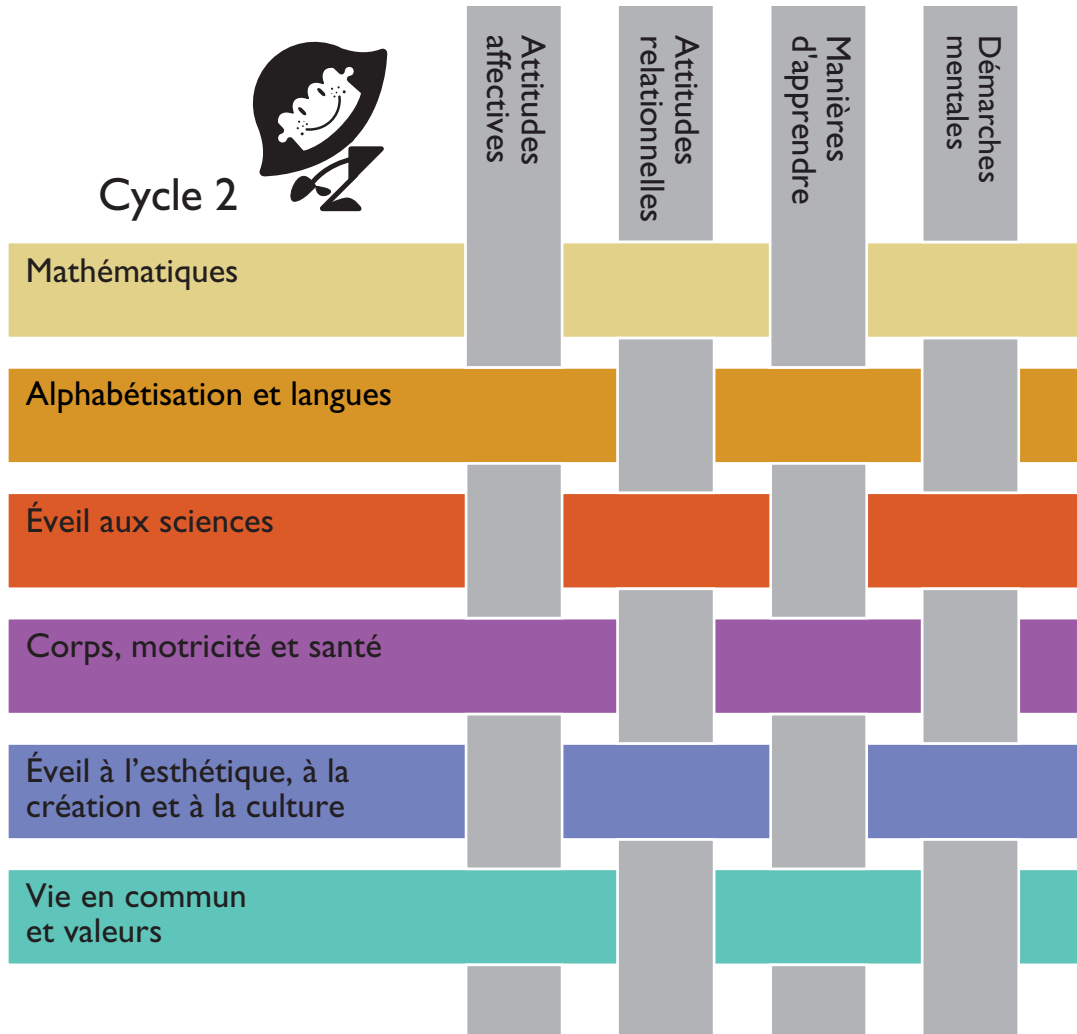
Cycle 2

Attitudes affectives

Attitudes relationnelles

Manières d'apprendre

Démarches mentales

Mathématiques

Alphabétisation et langues

Éveil aux sciences

Corps, motricité et santé

Éveil à l'esthétique, à la création et à la culture

Vie en commun et valeurs